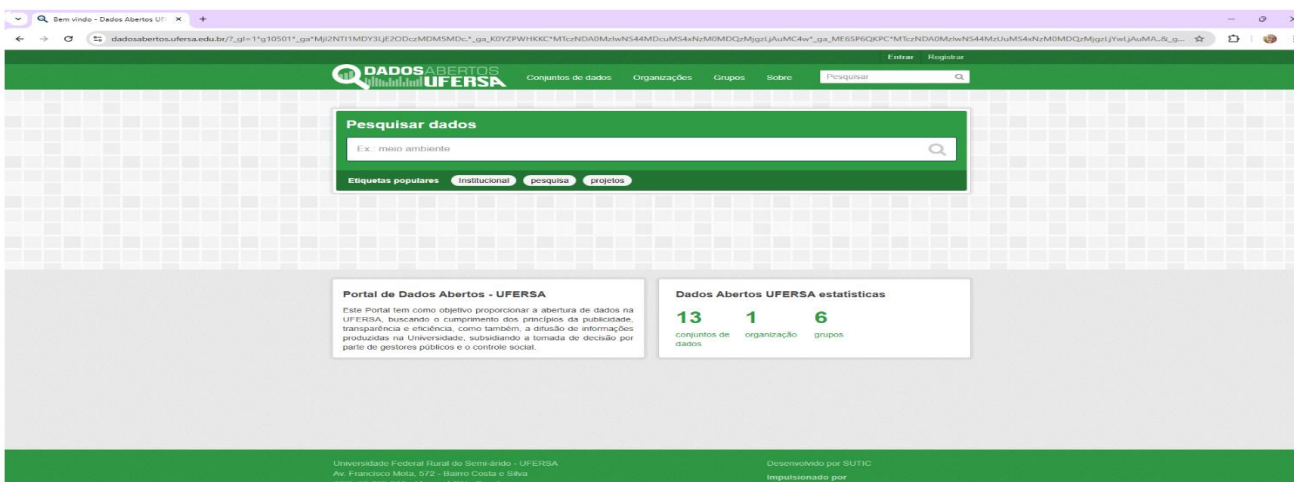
Bem vindo - Dados Abertos UF ×  +

dadosabertos.ufersa.edu.br/?_gl=1*g10501*_ga*MjI2NTI1MDY3LjE2ODczMDM5MDc.*_ga_K0YZPWHKKC*MTczNDA0MzIwNS44MDcuMS4xNzM0MDQzMjgzLjAuMC4w*_ga_ME6SP6QKPC*MTczNDA0MzIwNS4xMzUuMS4xNzM0MDQzMjgzLjYwLjAuMA..&_g...

Entrar Registrar

DADOS ABERTOS UFERSA

Conjuntos de dados Organizações Grupos Sobre Pesquisar

Pesquisar dados

Ex: meio ambiente

Etiquetas populares Institucional pesquisa projetos

Portal de Dados Abertos - UFERSA

Este Portal tem como objetivo proporcionar a abertura de dados na UFERSA, buscando o cumprimento dos princípios da publicidade, transparência e eficiência, como também, a difusão de informações produzidas na Universidade, subsidiando a tomada de decisão por parte de gestores públicos e o controle social.

Dados Abertos UFERSA estatísticas

13 conjuntos de dados

1 organização

6 grupos

Universidade Federal Rural do Semi-árido - UFERSA
Av. Francisco Mota, 572 - Bairro Costa e Silva

Desenvolvido por SUTIC
Impulsionado por